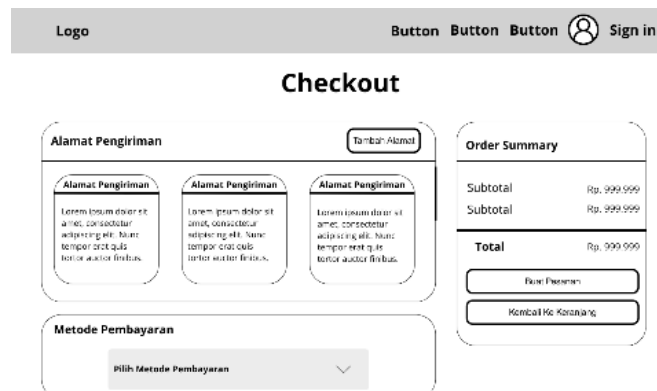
Logo

Button Button Button Sign in

Checkout

Alamat Pengiriman

Tambah Alamat

Alamat Pengiriman

Lorem ipsum dolor sit amet, consectetur adipiscing elit. Nunc tempor erat quis tortor auctor finibus.

Alamat Pengiriman

Lorem ipsum dolor sit amet, consectetur adipiscing elit. Nunc tempor erat quis tortor auctor finibus.

Alamat Pengiriman

Lorem ipsum dolor sit amet, consectetur adipiscing elit. Nunc tempor erat quis tortor auctor finibus.

Metode Pembayaran

Pilih Metode Pembayaran

Order Summary

Subtotal Rp. 999.999

Subtotal Rp. 999.999

Total Rp. 999.999

Buat Pesanan

Kembali Ke Keranjang